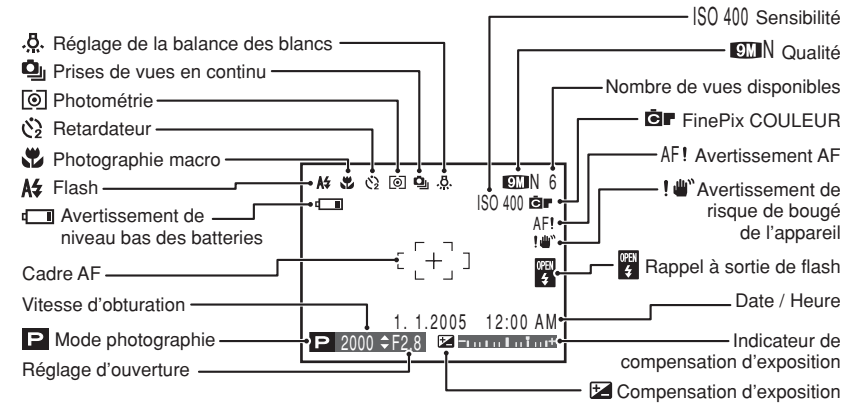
Réglage de la balance des blancs
Prises de vues en continu
Photométrie
Retardateur
Photographie macro
Flash
Avertissement de niveau bas des batteries
Cadre AF
Vitesse d'obturation
P Mode photographie
Réglage d'ouverture

ISO 400 Sensibilité
9M N Qualité
Nombre de vues disponibles
FinePix COULEUR
AF! Avertissement AF
! Avertissement de risque de bougé de l'appareil
OPEN Rappel à sortie de flash
Date / Heure
Indicateur de compensation d'exposition
Compensation d'exposition

9M N 6
ISO 400
AF!
1. 1.2005 12:00 AM
P 2000 F2.8